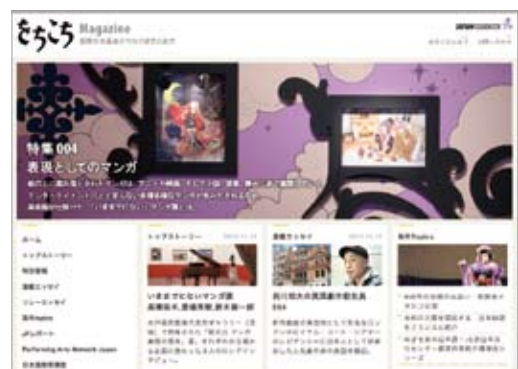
をちこち Magazine

特集 004
表現としてのマンガ

ホーム
トップストーリー
特別企画
連載エッセイ
リレーエッセイ
新作Topics
Performing Arts Network Japan

トップストーリー
いまさでもないマンガ論 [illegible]

連載エッセイ

新作Topics